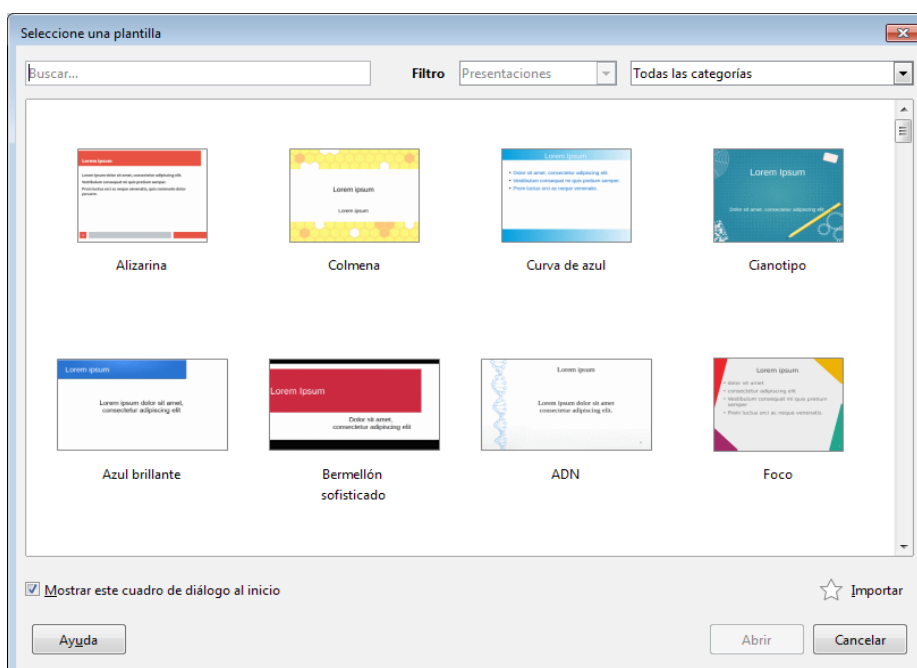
Seleccione una plantilla

Buscar...

Filtro Presentaciones

Todas las categorías

Lorem ipsum

Lorem ipsum dolor sit amet, consectetur adipiscing elit.
Vestibulum consequat mi quis pretium semper.
Proin luctus orci ac neque venenatis, quis commodo dolor posuere.

Alizarina

Lorem ipsum

Lorem ipsum

Colmena

Lorem Ipsum

Dolor sit amet, consectetur adipiscing elit.
Vestibulum consequat mi quis pretium semper.
Proin luctus orci ac neque venenatis.

Curva de azul

Lorem Ipsum

Dolor sit amet, consectetur adipiscing elit

Cianotipo

Lorem ipsum

Lorem ipsum dolor sit amet, consectetur adipiscing elit.

Azul brillante

Lorem Ipsum

Dolor sit amet, consectetur adipiscing elit

Bermellón sofisticado

Lorem ipsum

Lorem ipsum dolor sit amet
consectetur adipiscing elit.

ADN

Lorem ipsum

dolor sit amet
consectetur adipiscing elit
Vestibulum consequat mi quis pretium semper
Proin luctus orci ac neque venenatis

Foco

Mostrar este cuadro de diálogo al inicio

Importar

Ayuda

Abrir

Cancelar